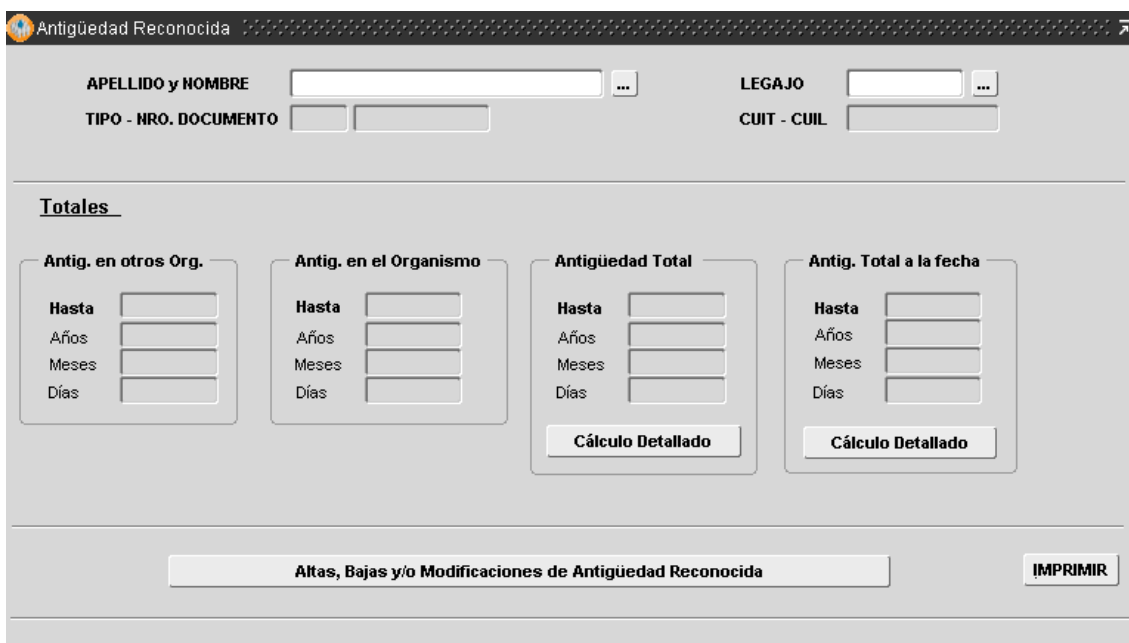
Antigüedad Reconocida

APELLIDO y NOMBRE ...

LEGAJO ...

TIPO - NRO. DOCUMENTO

CUIT - CUIL

Totales

Antig. en otros Org.

Hasta
Años
Meses
Días

Antig. en el Organismo

Hasta
Años
Meses
Días

Antigüedad Total

Hasta
Años
Meses
Días

Cálculo Detallado

Antig. Total a la fecha

Hasta
Años
Meses
Días

Cálculo Detallado

Altas, Bajas y/o Modificaciones de Antigüedad Reconocida

IMPRIMIR